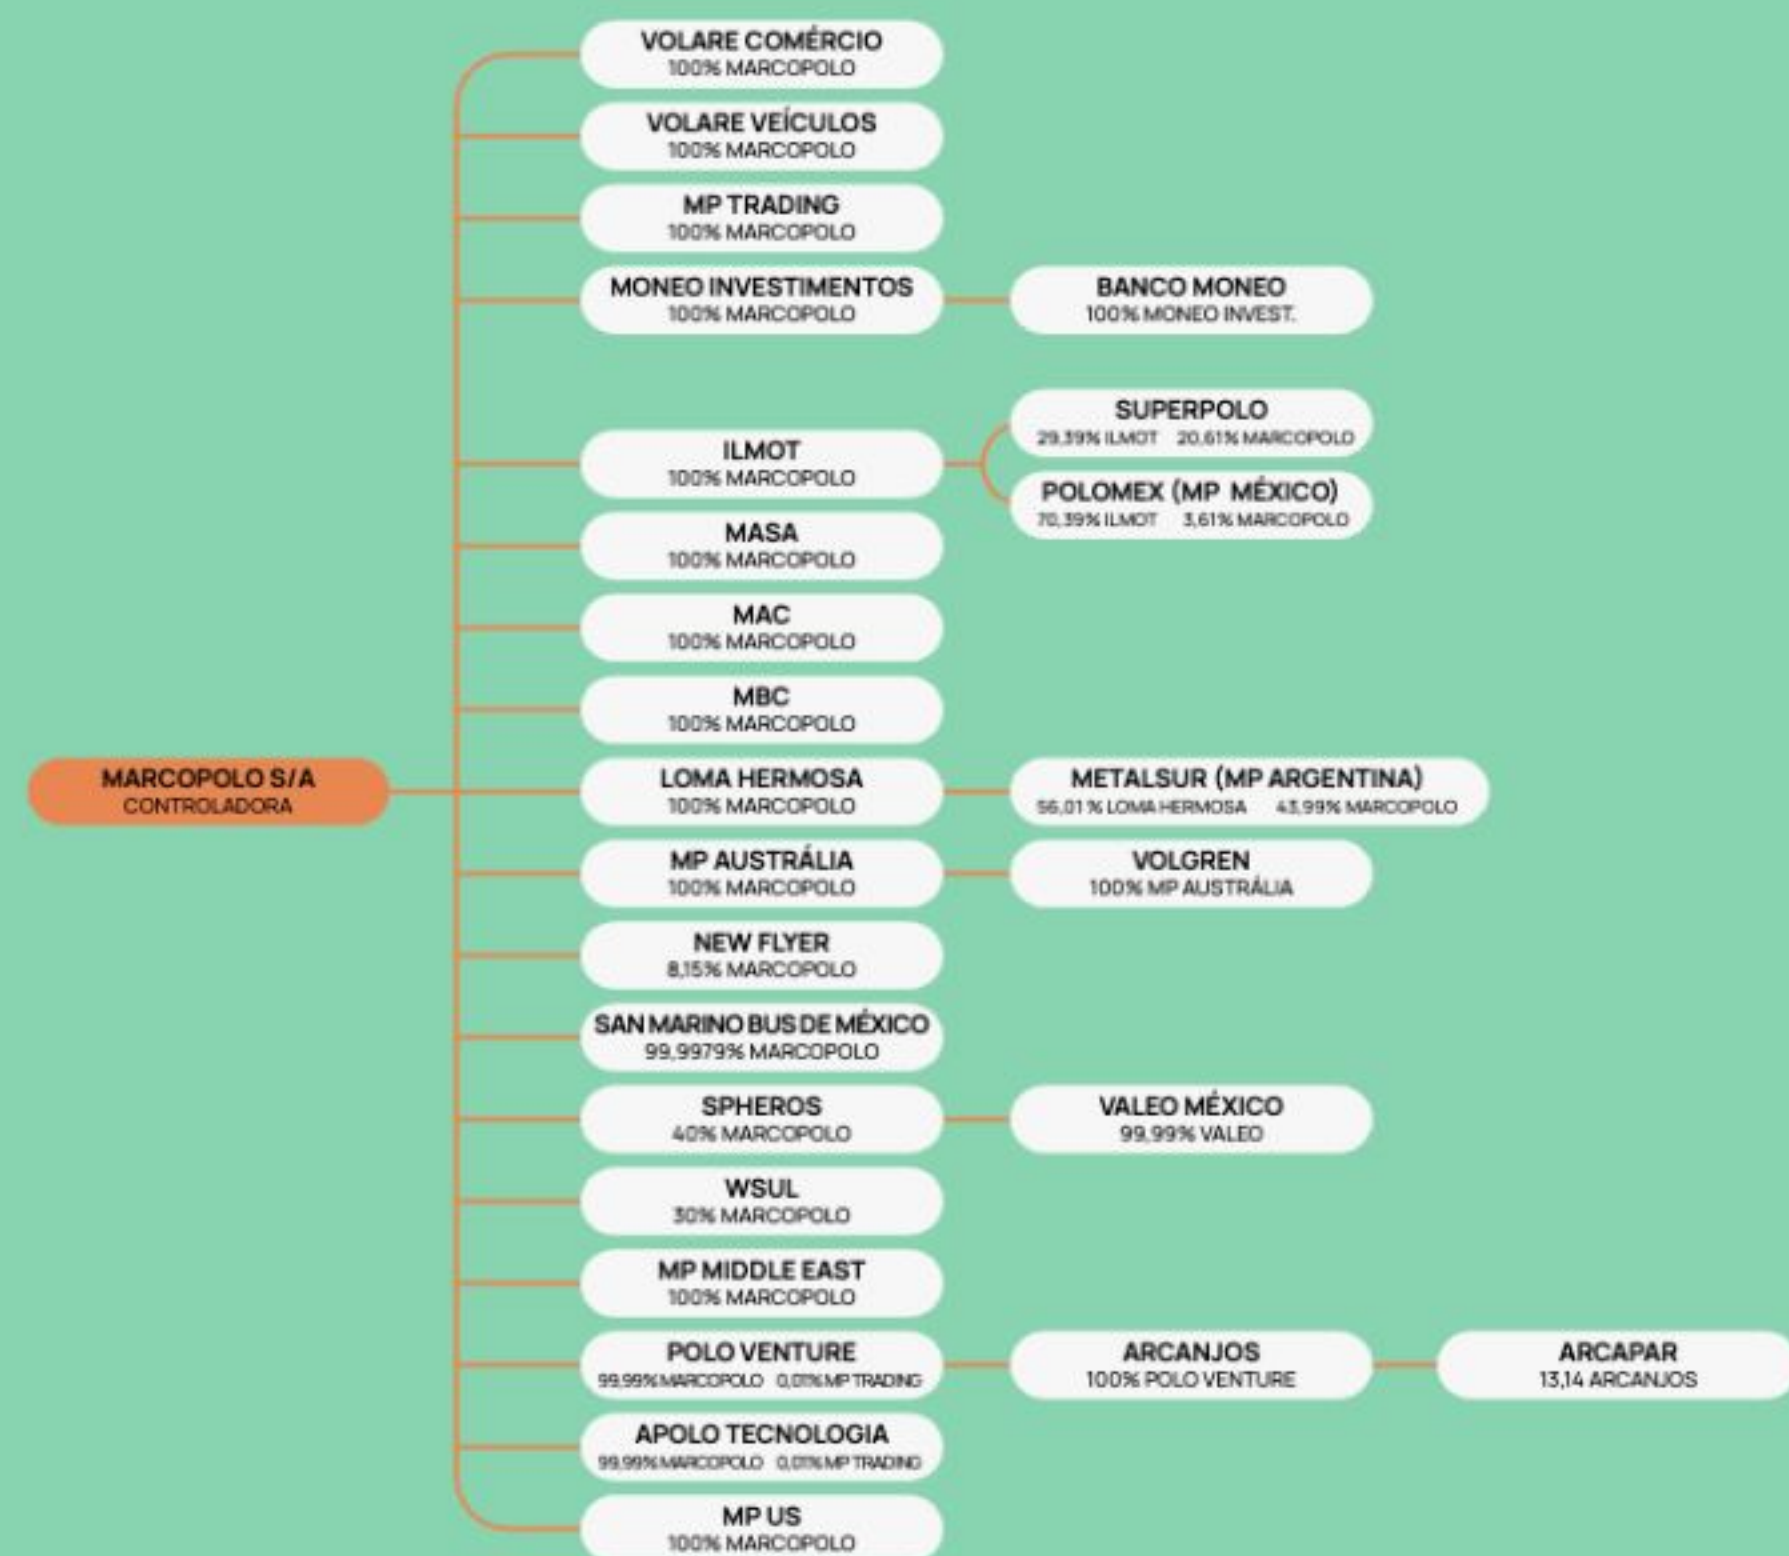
MARCOPOLO S/A
CONTROLADORA

VOLARE COMÉRCIO
100% MARCOPOLO

VOLARE VEÍCULOS
100% MARCOPOLO

MP TRADING
100% MARCOPOLO

MONEO INVESTIMENTOS
100% MARCOPOLO

BANCO MONEO
100% MONEO INVEST.

ILMOT
100% MARCOPOLO

SUPERPOLO
29,39% ILMOT 20,61% MARCOPOLO

POLOMEX (MP MÉXICO)
70,39% ILMOT 3,61% MARCOPOLO

MASA
100% MARCOPOLO

MAC
100% MARCOPOLO

MBC
100% MARCOPOLO

LOMA HERMOSA
100% MARCOPOLO

METALSUR (MP ARGENTINA)
56,01 % LOMA HERMOSA 43,99% MARCOPOLO

MP AUSTRÁLIA
100% MARCOPOLO

VOLGREN
100% MP AUSTRÁLIA

NEW FLYER
8,15% MARCOPOLO

SAN MARINO BUS DE MÉXICO
99,9979% MARCOPOLO

SPHEROS
40% MARCOPOLO

VALEO MÉXICO
99,99% VALEO

WSUL
30% MARCOPOLO

MP MIDDLE EAST
100% MARCOPOLO

POLO VENTURE
99,99% MARCOPOLO 0,01% MP TRADING

ARCANJOS
100% POLO VENTURE

ARCAPAR
13,14 ARCANJOS

APOLO TECNOLOGIA
99,99% MARCOPOLO 0,01% MP TRADING

MP US
100% MARCOPOLO